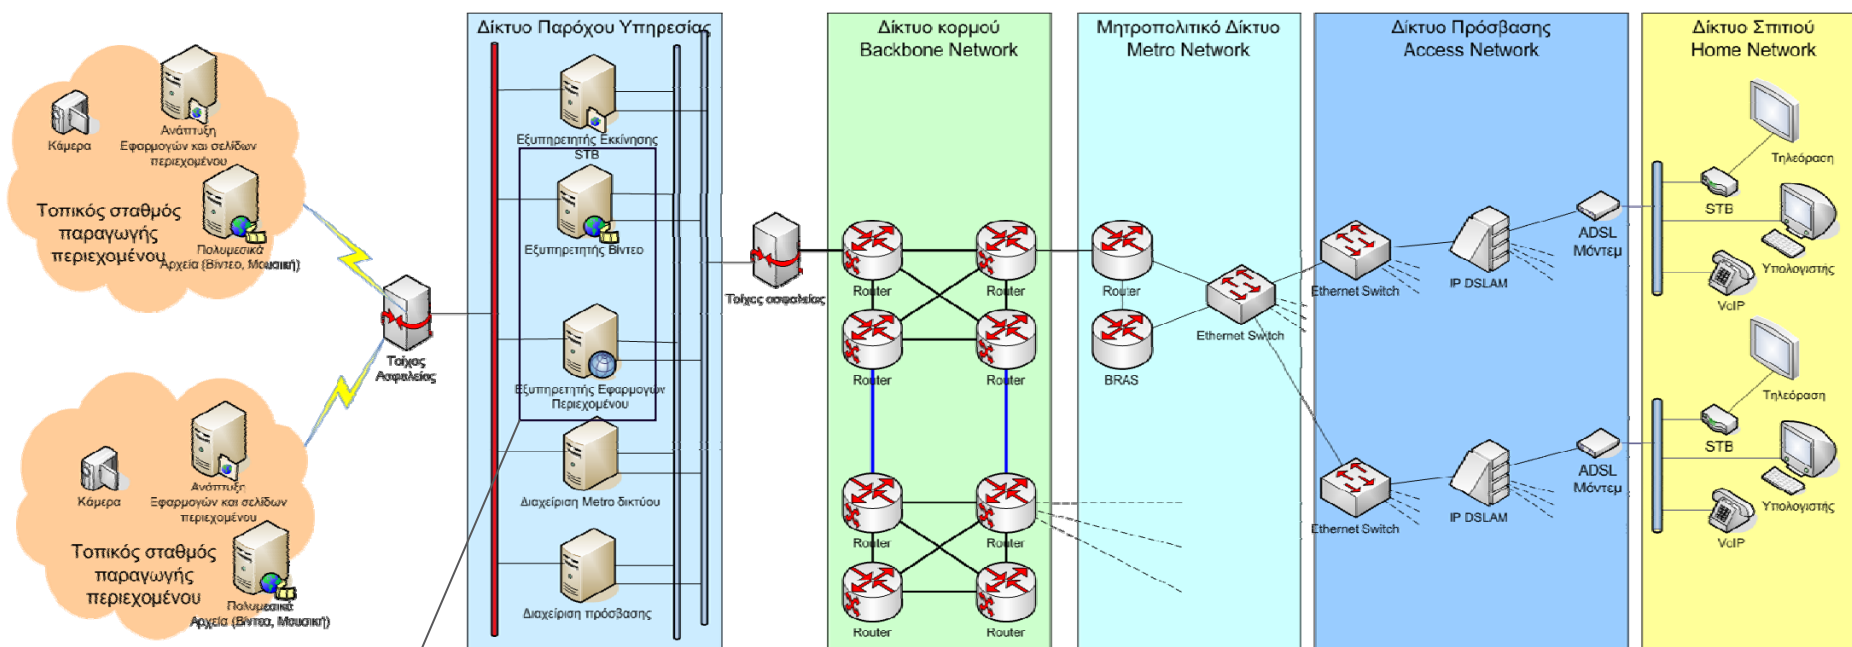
Κάμερα

Ανάπτυξη Εφαρμογών και σελίδων περιεχομένου

Τοπικός σταθμός παραγωγής περιεχομένου

Πολυμεσικά Αρχεία (Βίντεο, Μουσική)

Τοίχος Ασφαλείας

Κάμερα

Ανάπτυξη Εφαρμογών και σελίδων περιεχομένου

Τοπικός σταθμός παραγωγής περιεχομένου

Πολυμεσικά Αρχεία (Βίντεο, Μουσική)

Δίκτυο Παρόχου Υπηρεσίας

Εξυπηρετητής Εκκίνησης STB

Εξυπηρετητής Βίντεο

Εξυπηρετητής Εφαρμογών Περιεχομένου

Διαχείριση Metro δικτύου

Διαχείριση πρόσβασης

Τοίχος ασφαλείας

Δίκτυο κορμού
Backbone Network

Router

Router

Router

Router

Router

Router

Router

Router

Μητροπολιτικό Δίκτυο
Metro Network

Router

BRAS

Ethernet Switch

Δίκτυο Πρόσβασης
Access Network

Ethernet Switch

IP DSLAM

ADSL Μόντεμ

Ethernet Switch

IP DSLAM

ADSL Μόντεμ

Δίκτυο Σπιτιού
Home Network

Τηλεόραση

STB

Υπολογιστής

VoIP

Τηλεόραση

STB

Υπολογιστής

VoIP